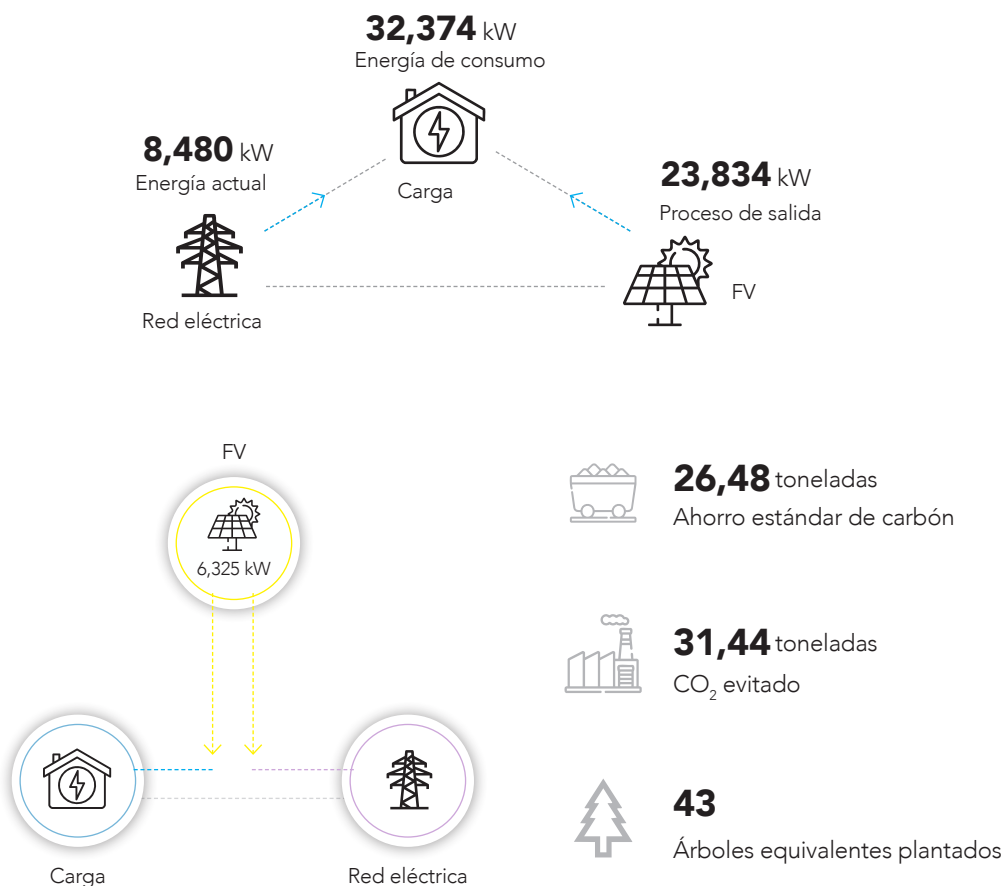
32,374 kW
Energía de consumo

8,480 kW
Energía actual

Carga

23,834 kW
Proceso de salida

Red eléctrica

FV

FV

6,325 kW

26,48 toneladas
Ahorro estándar de carbón

31,44 toneladas
$CO_2$ evitado

43
Árboles equivalentes plantados

Carga

Red eléctrica